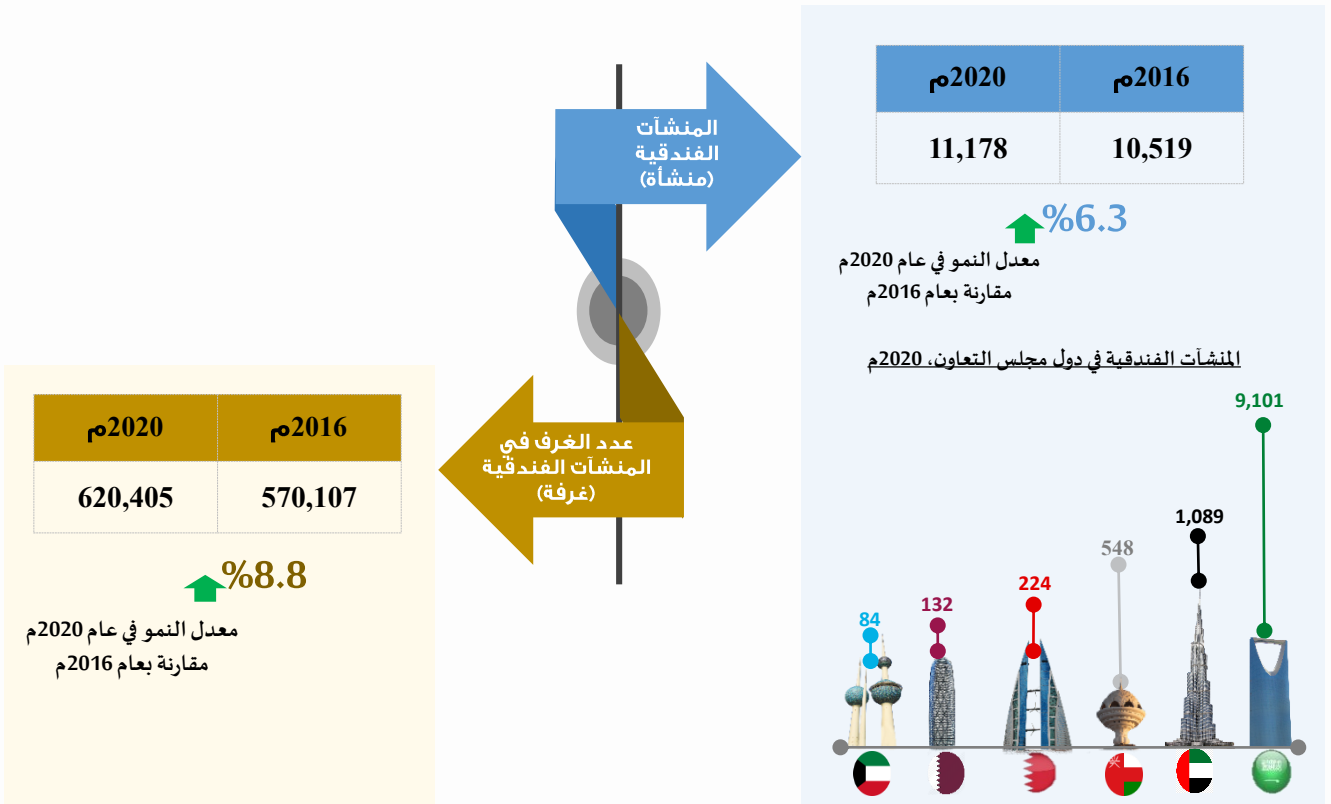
المنشآت الفندقية (منشأة)

| 2020م | 2016م |
|---|---|
| 11,178 | 10,519 |

%6.3
معدل النمو في عام 2020م مقارنة بعام 2016م

المنشآت الفندقية في دول مجلس التعاون، 2020م

9,101
1,089
548
224
132
84

عدد الغرف في المنشآت الفندقية (غرفة)

| 2020م | 2016م |
|---|---|
| 620,405 | 570,107 |

%8.8
معدل النمو في عام 2020م مقارنة بعام 2016م